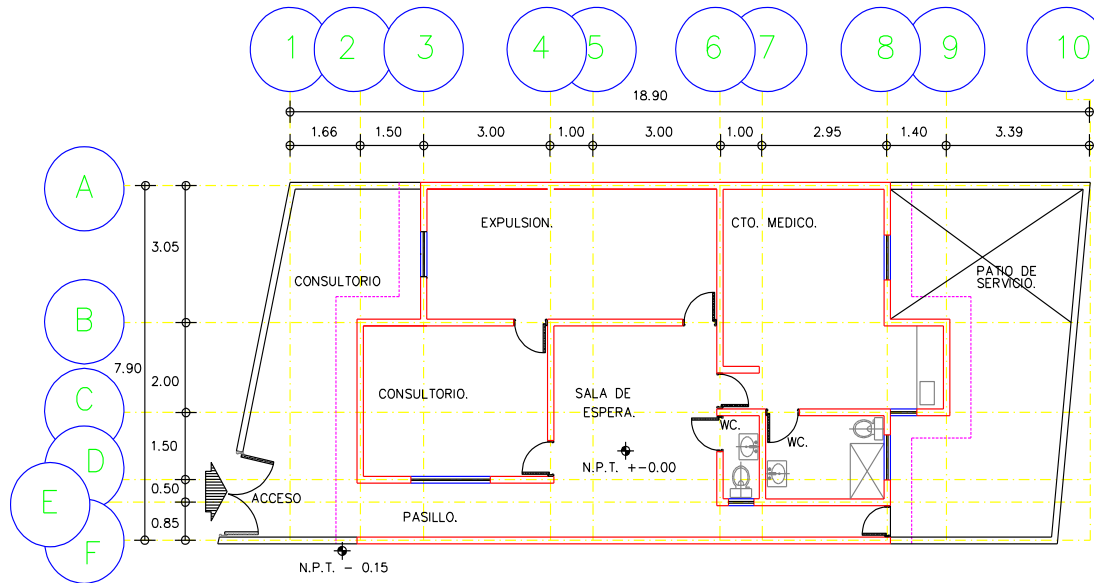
1 2 3 4 5 6 7 8 9 10

18.90

1.66 1.50 3.00 1.00 3.00 1.00 2.95 1.40 3.39

A B C D E F

3.05
7.90
2.00
1.50
0.50
0.85

EXPULSION.

CTO. MEDICO.

PATIO DE SERVICIO.

CONSULTORIO

CONSULTORIO.

SALA DE ESPERA.

WC.

WC.

N.P.T. +-0.00

ACCESO

PASILLO.

N.P.T. - 0.15